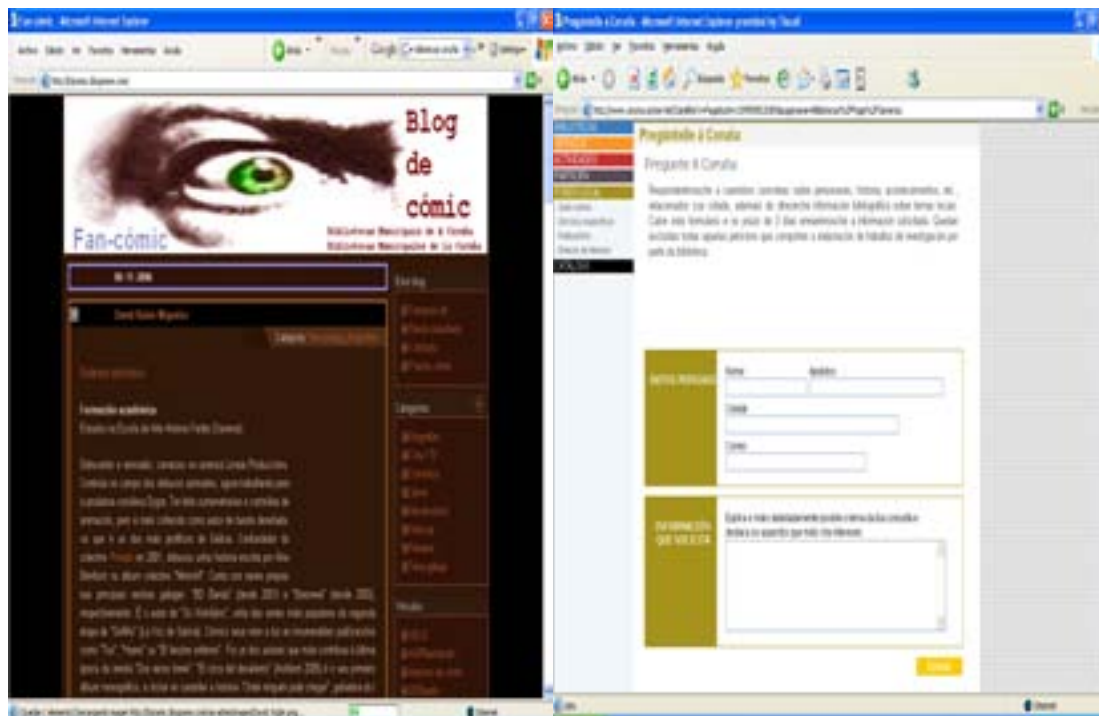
Fan-cómic - Microsoft Internet Explorer

Blog de cómic

Fan-cómic

Bibliotecas Municipais de A Coruña
Bibliotecas Municipales de La Coruña

Formación académica

Pregúntalle á Coruña - Microsoft Internet Explorer

Pregúntalle á Coruña

Pregunta á Coruña

DATOS PERSOAIS

Nome

Apelidos

Cidade

Correo

INFORMACIÓN QUE SOLICITA

Enviar